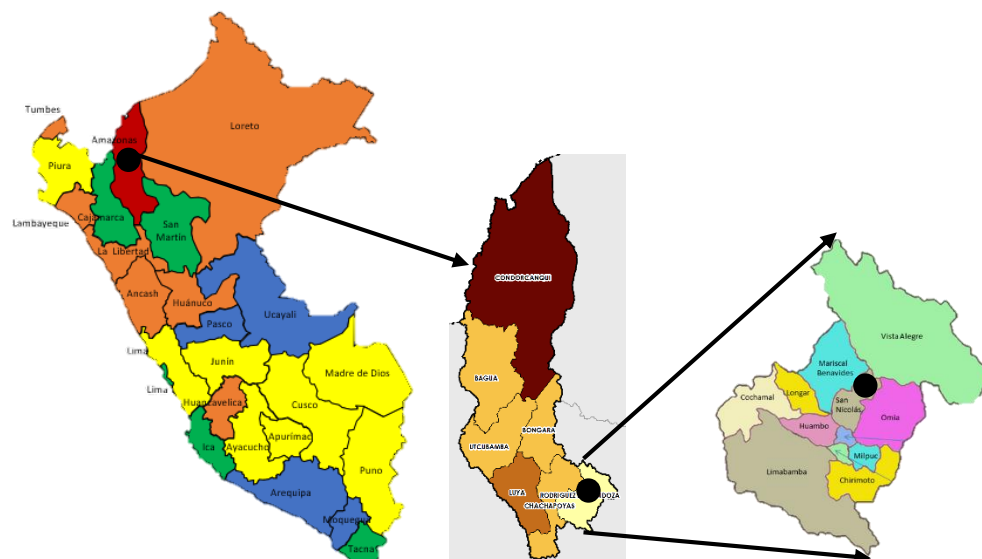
Tumbes
Amazonas
Loreto
Piura
Cajamarca
Lambayeque
San Martín
La Libertad
Ancash
Huánuco
Pasco
Ucayali
Lima
Junín
Lima
Madre de Dios
Huancavelica
Cusco
Ica
Ayacucho
Apurímac
Puno
Arequipa
Moquegua
Tacna

CONDORCANQUI
BAGUA
BONGARA
UTCUBAMBA
LUYA
RODRIGUEZ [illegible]DOZA
CHACHAPOYAS

Vista Alegre
Mariscal Benavides
Cochamal
Longar
San Nicolás
Omia
Huambo
Milpuc
Limabamba
Chirimoto